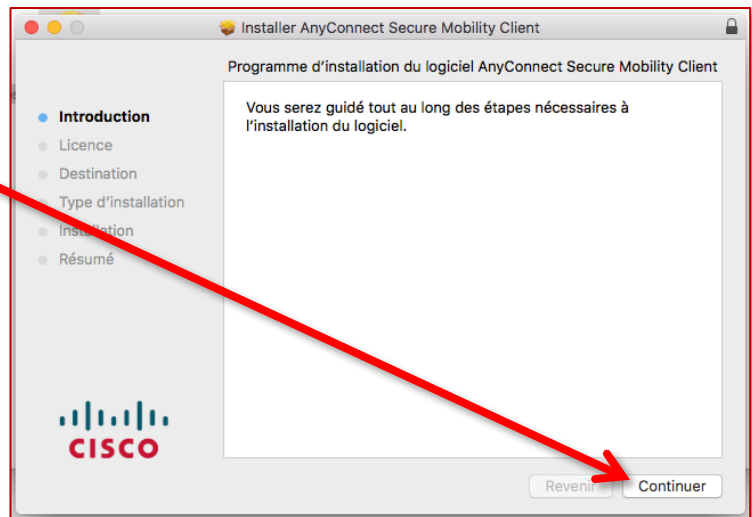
Installer AnyConnect Secure Mobility Client

Programme d'installation du logiciel AnyConnect Secure Mobility Client

Introduction
Licence
Destination
Type d'installation
Installation
Résumé

Vous serez guidé tout au long des étapes nécessaires à l'installation du logiciel.

CISCO

Revenir
Continuer